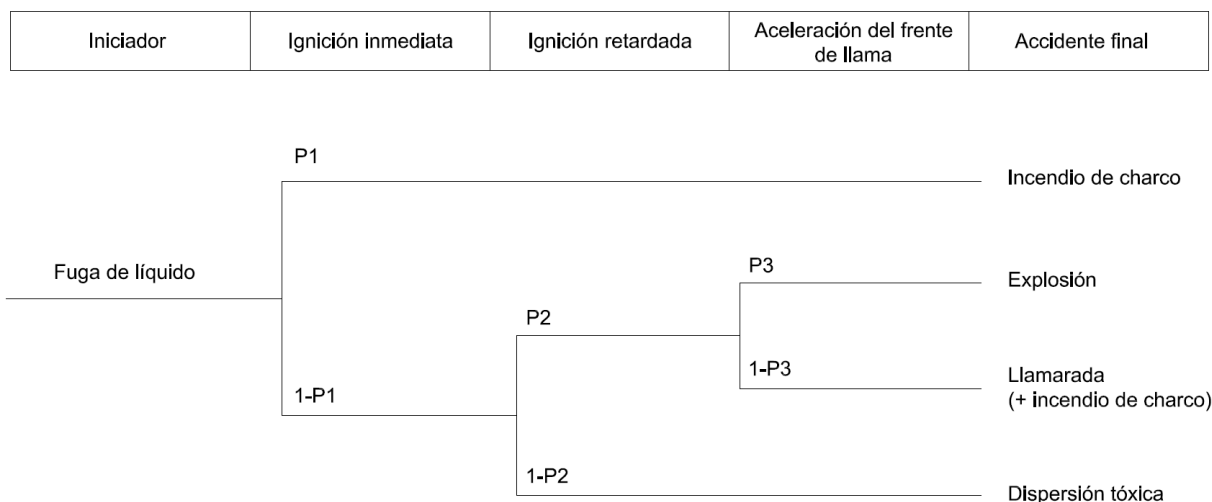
| Iniciador | Ignición inmediata | Ignición retardada | Aceleración del frente de llama | Accidente final |
|---|---|---|---|---|

P1

Incendio de charco

Fuga de líquido

P3

Explosión

P2

1-P3

Llamarada (+ incendio de charco)

1-P1

1-P2

Dispersión tóxica